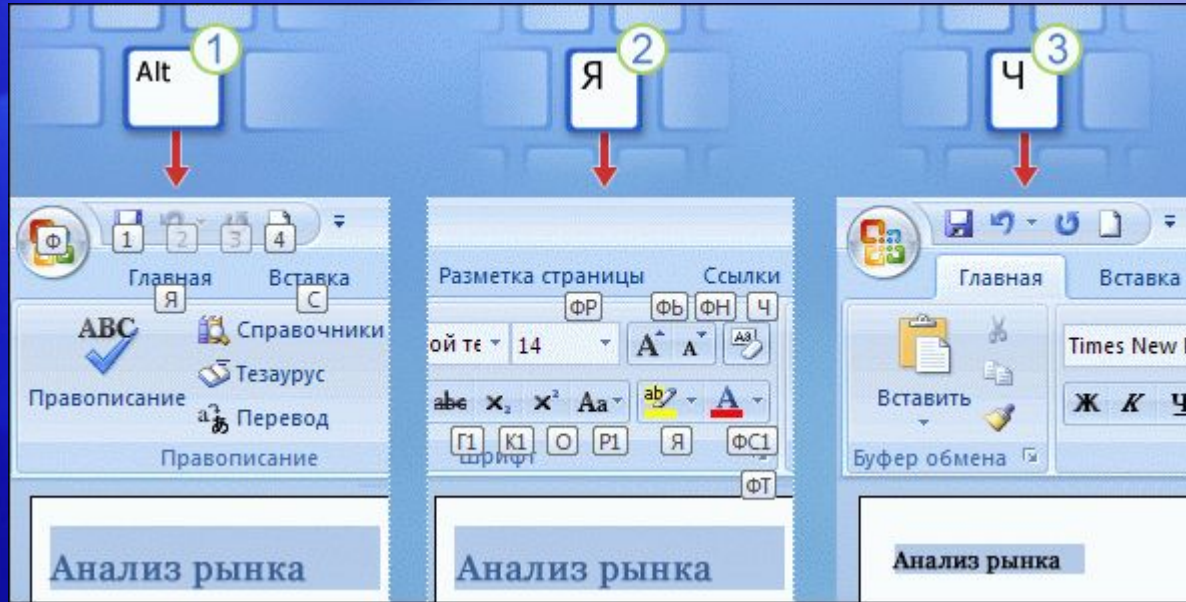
Alt 1

Я 2

Ч 3

Ф 1 2 3 4

Главная Я Вставка С

ABC Правописание

Справочники

Тезаурус

Перевод

Правописание

Анализ рынка

Разметка страницы ФР Ссылки

ФЬ ФН Ч

ой те 14

$x_2$ $x^2$ Aa

Г1 К1 О Р1 Я ФС1

Шрифт

ФТ

Анализ рынка

Главная Вставка

Вставить

Буфер обмена

Times New

Ж К Ч

Анализ рынка